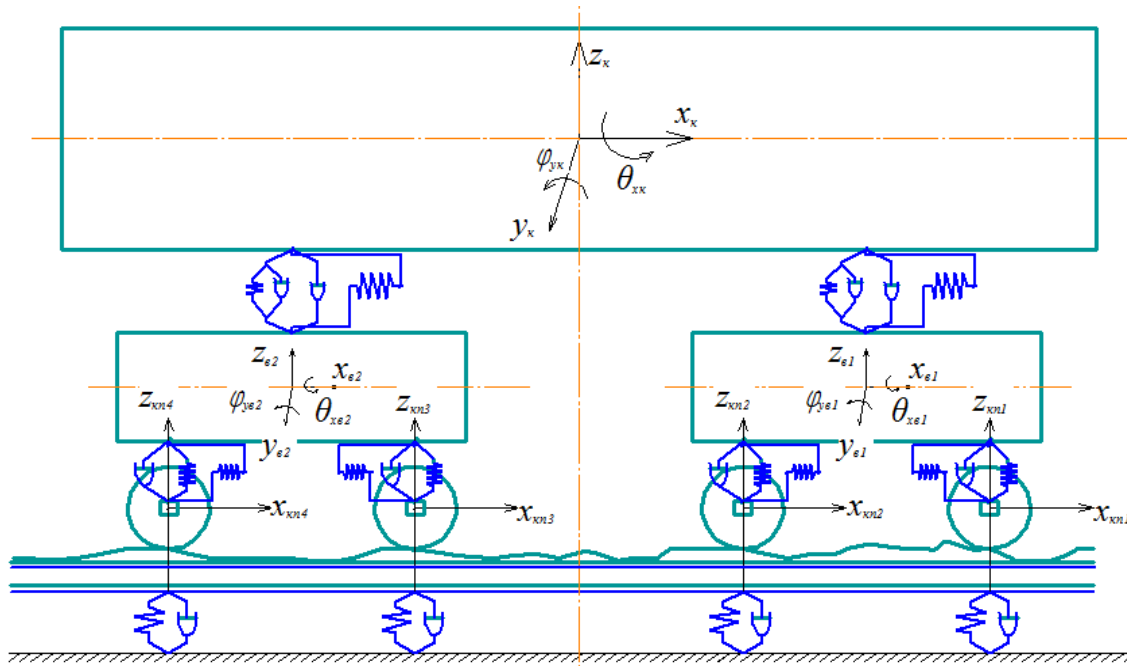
$z_к$

$x_к$

$\varphi_{yк}$

$\theta_{xк}$

$y_к$

$z_{в2}$

$x_{в2}$

$\varphi_{yв2}$

$\theta_{xв2}$

$z_{кп4}$

$z_{кп3}$

$y_{в2}$

$z_{в1}$

$x_{в1}$

$\varphi_{yв1}$

$\theta_{xв1}$

$z_{кп2}$

$z_{кп1}$

$y_{в1}$

$x_{кп4}$

$x_{кп3}$

$x_{кп2}$

$x_{кп1}$